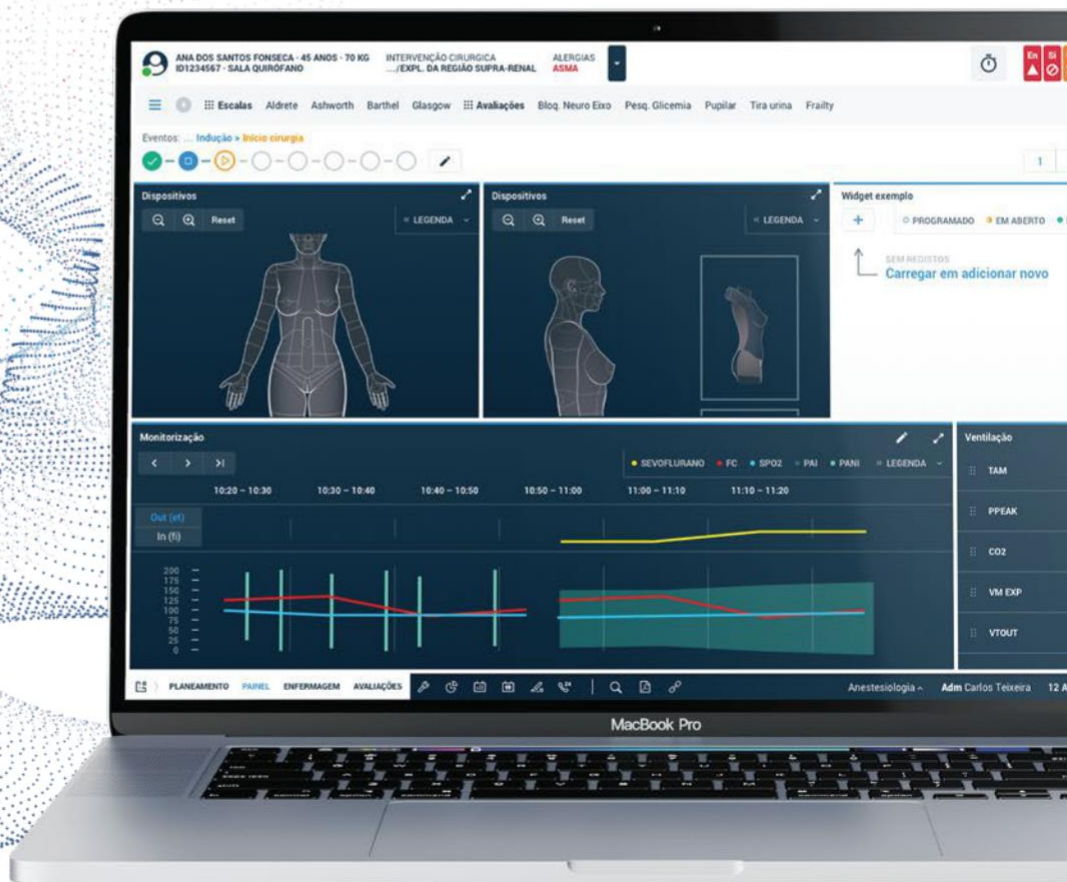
ANA DOS SANTOS FONSECA · 45 ANOS · 70 KG
ID1234567 · SALA QUIRÓFANO
INTERVENÇÃO CIRURGICA
.../EXPL. DA REGIÃO SUPRA-RENAL
ALERGIAS
ASMA

En Si

Escalas Aldrete Ashworth Barthel Glasgow Avaliações Bloq. Neuro Eixo Pesq. Glicemia Pupilar Tira urina Frailty

Eventos: ... Indução » Início cirurgia

1

Dispositivos
Reset
LEGENDA

Dispositivos
Reset
LEGENDA

Widget exemplo
PROGRAMADO EM ABERTO
SEM REGISTOS
Carregar em adicionar novo

Monitorização
SEVOFLURANO FC SPO2 PAI PANI LEGENDA
10:20 – 10:30 10:30 – 10:40 10:40 – 10:50 10:50 – 11:00 11:00 – 11:10 11:10 – 11:20
Out (et)
In (fi)
200
175
150
125
100
75
50
25
0

Ventilação
TAM
PPEAK
CO2
VM EXP
VTOUT

PLANEAMENTO PAINEL ENFERMAGEM AVALIAÇÕES
Anestesiologia Adm Carlos Teixeira 12 A

MacBook Pro